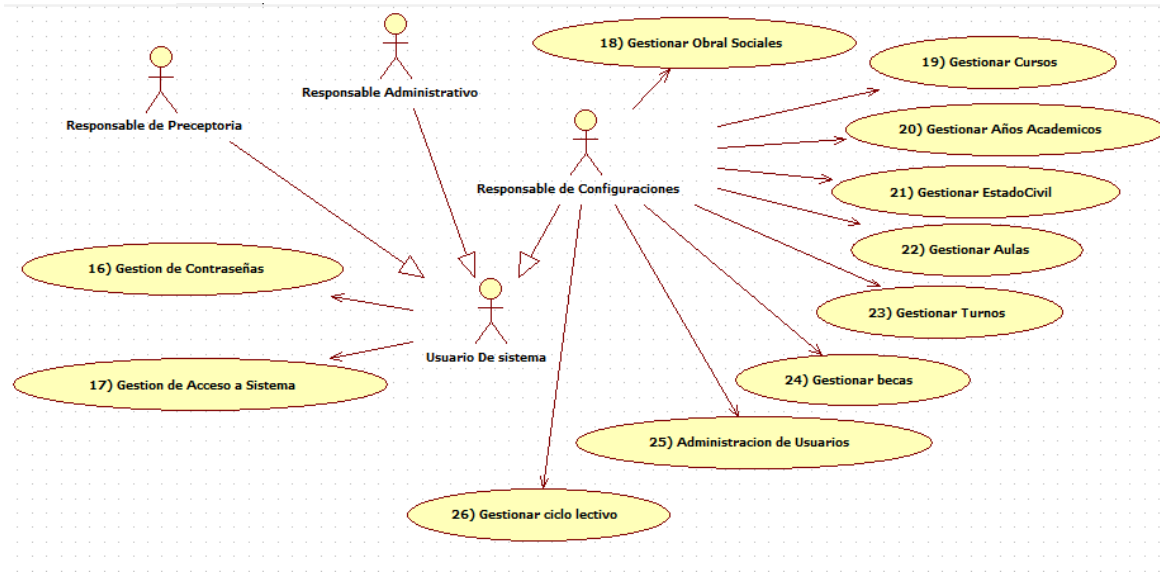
Responsable de Preceptoria

Responsable Administrativo

18) Gestionar Obral Sociales

19) Gestionar Cursos

20) Gestionar Años Academicos

Responsable de Configuraciones

21) Gestionar EstadoCivil

22) Gestionar Aulas

16) Gestion de Contraseñas

23) Gestionar Turnos

Usuario De sistema

17) Gestion de Acceso a Sistema

24) Gestionar becas

25) Administracion de Usuarios

26) Gestionar ciclo lectivo